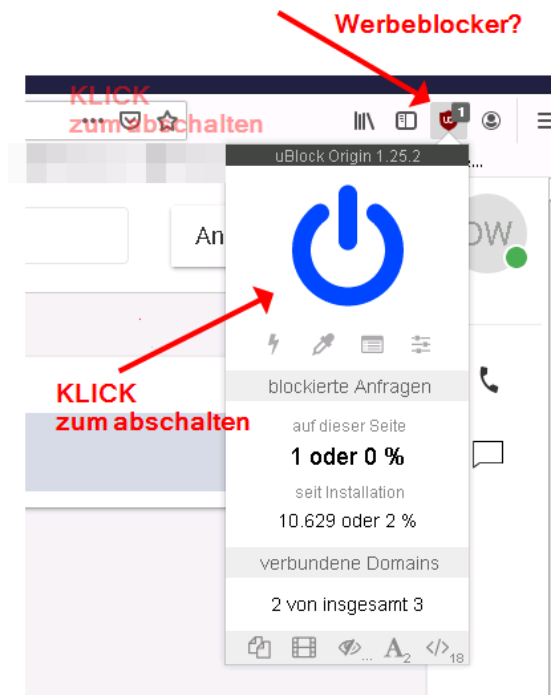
Werbeblocker?

KLICK
zum abschalten

1

uBlock Origin 1.25.2

An

DW

KLICK
zum abschalten

blockierte Anfragen

auf dieser Seite

1 oder 0 %

seit Installation

10.629 oder 2 %

verbundene Domains

2 von insgesamt 3

A₂ 18